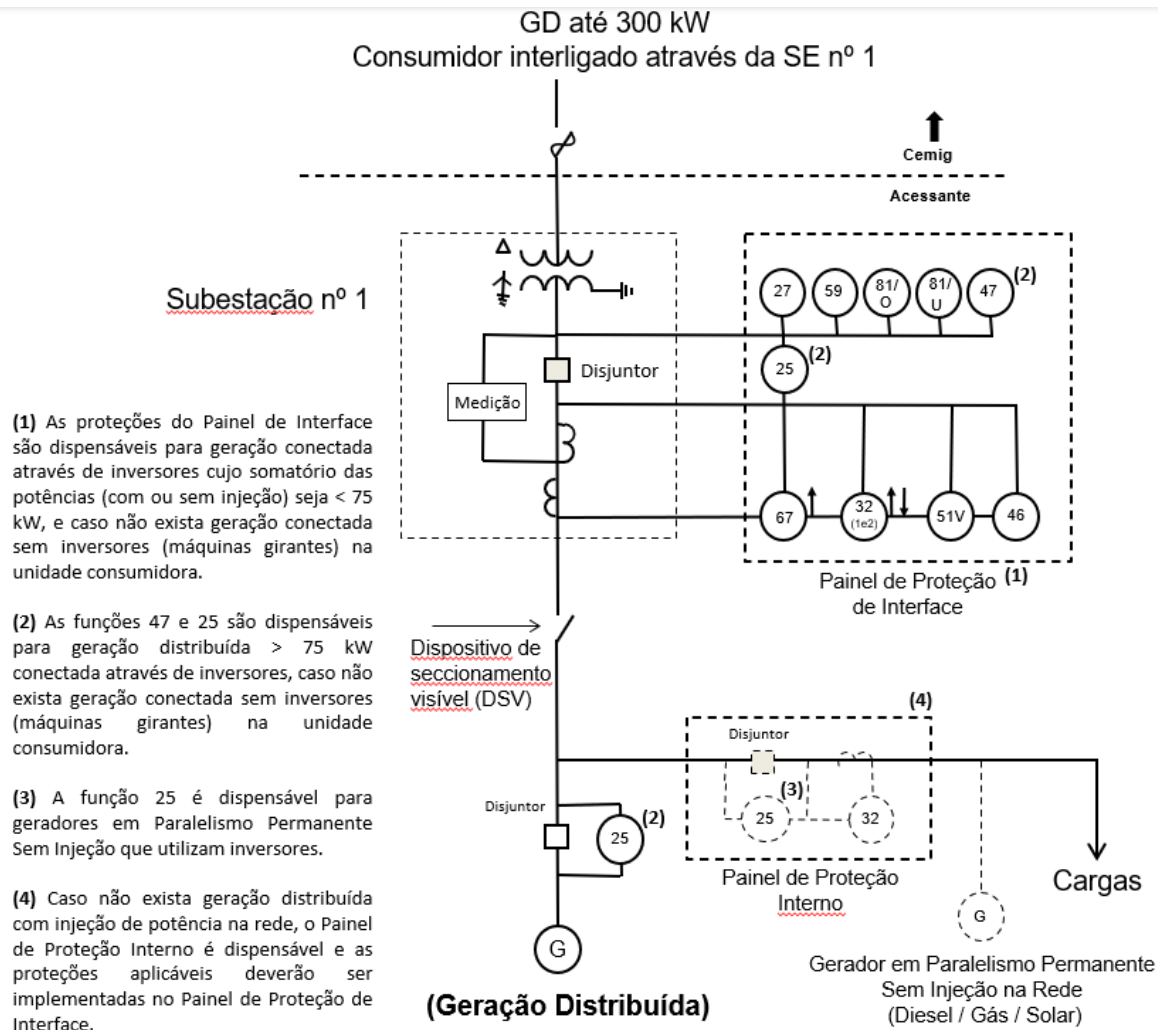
GD até 300 kW
Consumidor interligado através da SE nº 1

Cemig

Acessante

Subestação nº 1

Δ

27 59 81/O 81/U 47 (2)

25 (2)

Disjuntor

Medição

67 32 (1e2) 51V 46

Painel de Proteção (1) de Interface

(1) As proteções do Painel de Interface são dispensáveis para geração conectada através de inversores cujo somatório das potências (com ou sem injeção) seja < 75 kW, e caso não exista geração conectada sem inversores (máquinas girantes) na unidade consumidora.

(2) As funções 47 e 25 são dispensáveis para geração distribuída > 75 kW conectada através de inversores, caso não exista geração conectada sem inversores (máquinas girantes) na unidade consumidora.

(3) A função 25 é dispensável para geradores em Paralelismo Permanente Sem Injeção que utilizam inversores.

(4) Caso não exista geração distribuída com injeção de potência na rede, o Painel de Proteção Interno é dispensável e as proteções aplicáveis deverão ser implementadas no Painel de Proteção de Interface.

Dispositivo de seccionamento visível (DSV)

(4)

Disjuntor

(3)

25 32

Disjuntor

25 (2)

Painel de Proteção Interno

Cargas

G

G

(Geração Distribuída)

Gerador em Paralelismo Permanente Sem Injeção na Rede (Diesel / Gás / Solar)